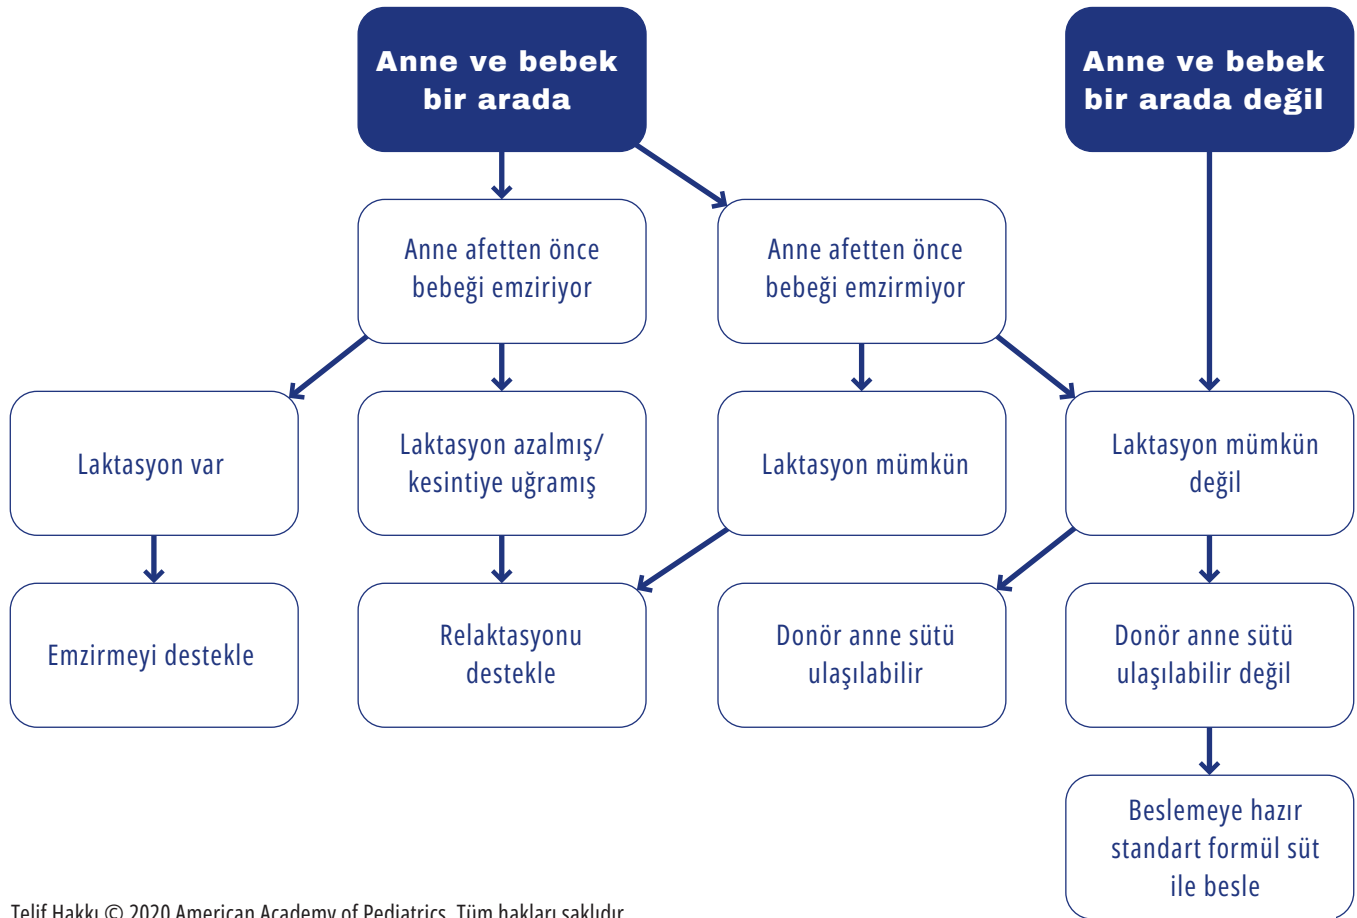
Anne ve bebek bir arada

Anne ve bebek bir arada değil

Anne afetten önce bebeği emziriyor

Anne afetten önce bebeği emzirmiyor

Laktasyon var

Laktasyon azalmış/ kesintiye uğramış

Laktasyon mümkün

Laktasyon mümkün değil

Emzirmeyi destekle

Relaktasyonu destekle

Donör anne sütü ulaşılabilir

Donör anne sütü ulaşılabilir değil

Beslemeye hazır standart formül süt ile besle

Telif Hakkı © 2020 American Academy of Pediatrics. Tüm hakları saklıdır.